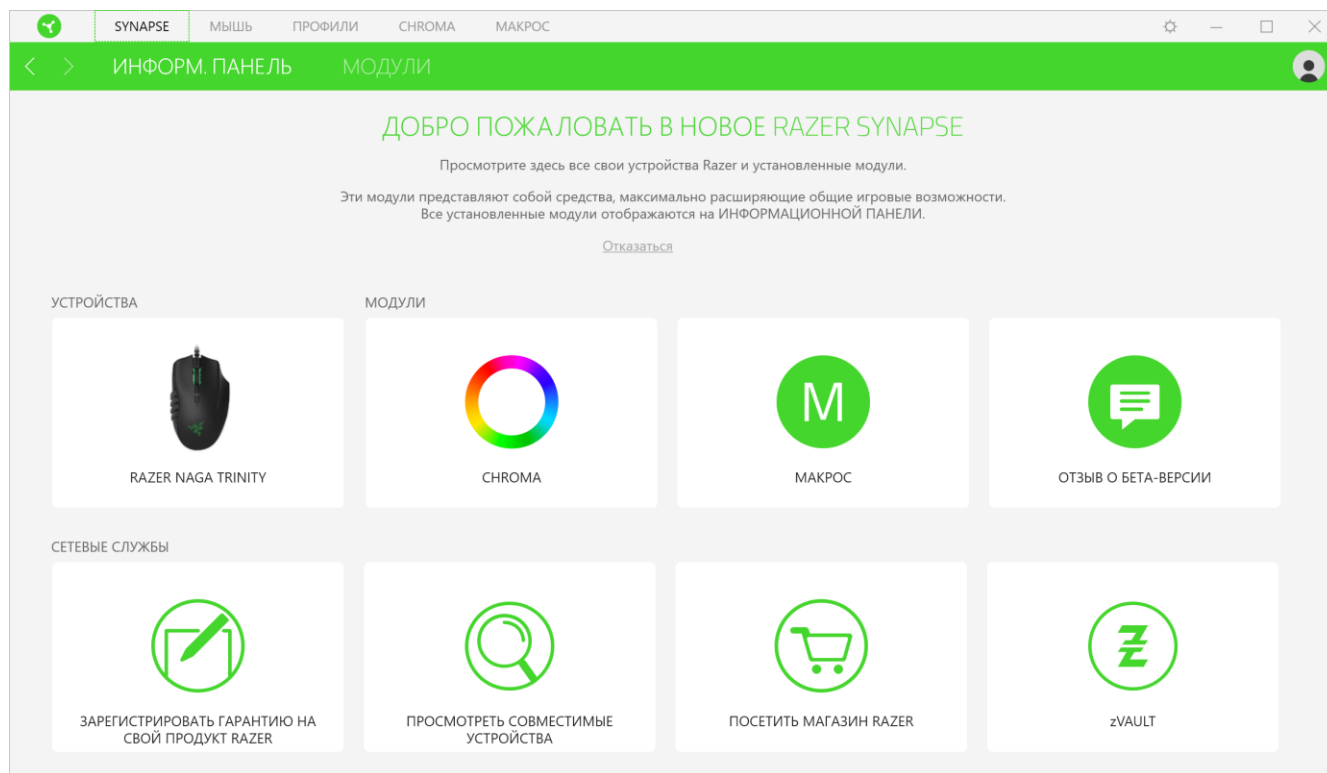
SYNAPSE МЫШЬ ПРОФИЛИ CHROMA МАКРОС

ИНФОРМ. ПАНЕЛЬ МОДУЛИ

ДОБРО ПОЖАЛОВАТЬ В НОВОЕ RAZER SYNAPSE

Просмотрите здесь все свои устройства Razer и установленные модули.

Эти модули представляют собой средства, максимально расширяющие общие игровые возможности. Все установленные модули отображаются на ИНФОРМАЦИОННОЙ ПАНЕЛИ.

Отказаться

УСТРОЙСТВА

МОДУЛИ

RAZER NAGA TRINITY

CHROMA

M

МАКРОС

ОТЗЫВ О БЕТА-ВЕРСИИ

СЕТЕВЫЕ СЛУЖБЫ

ЗАРЕГИСТРИРОВАТЬ ГАРАНТИЮ НА СВОЙ ПРОДУКТ RAZER

ПРОСМОТРЕТЬ СОВМЕСТИМЫЕ УСТРОЙСТВА

ПОСЕТИТЬ МАГАЗИН RAZER

zVAULT